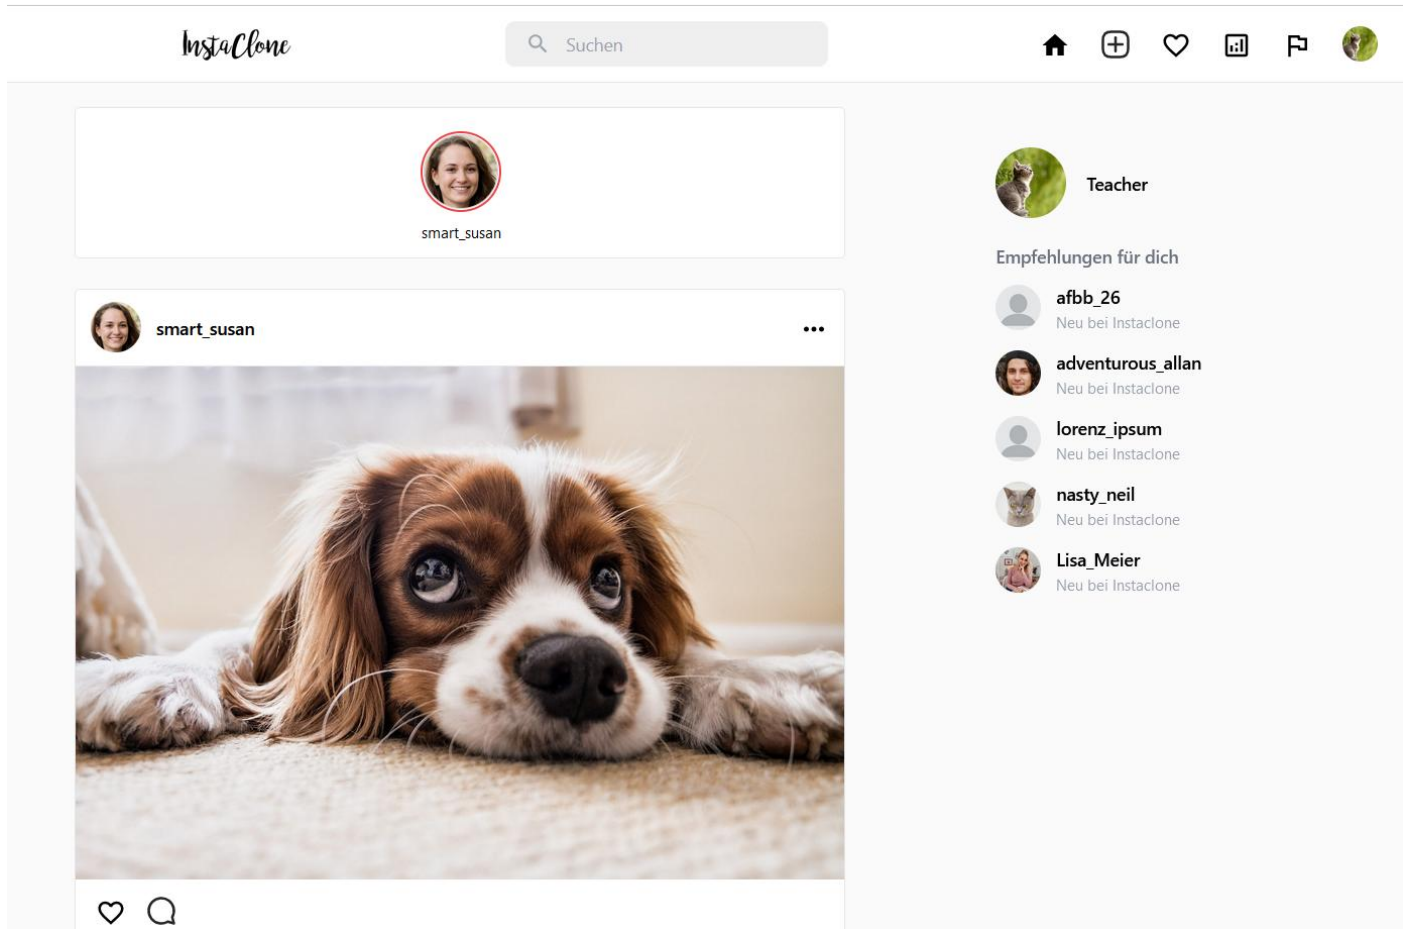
InstaClone

Suchen

smart_susan

smart_susan

•••

Teacher

Empfehlungen für dich

afbb_26
Neu bei Instaclone

adventurous_allan
Neu bei Instaclone

lorenz_ipsum
Neu bei Instaclone

nasty_neil
Neu bei Instaclone

Lisa_Meier
Neu bei Instaclone